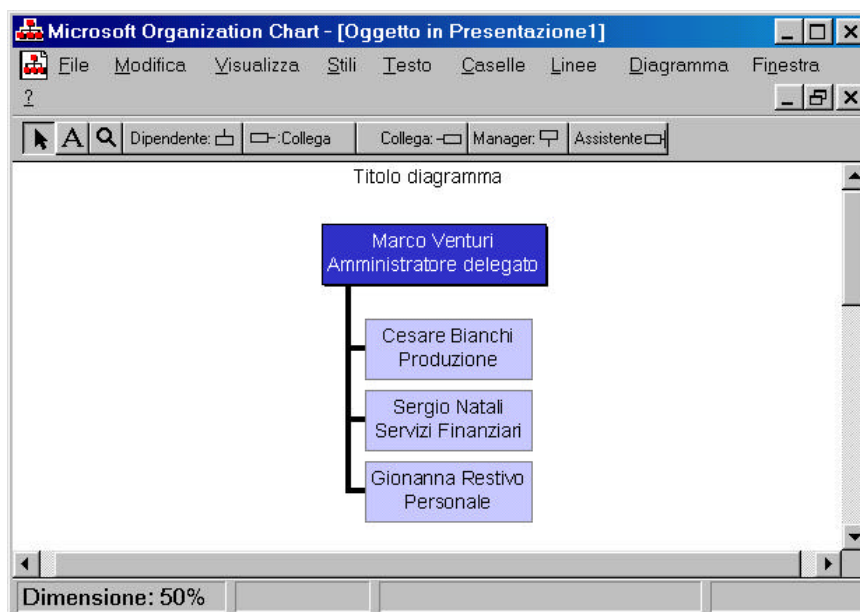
Microsoft Organization Chart - [Oggetto in Presentazione1]

File Modifica Visualizza Stili Testo Caselle Linee Diagramma Finestra ?

A Dipendente: Collega Collega: Manager: Assistente

Titolo diagramma

Marco Venturi
Amministratore delegato

Cesare Bianchi
Produzione

Sergio Natali
Servizi Finanziari

Gionanna Restivo
Personale

Dimensione: 50%